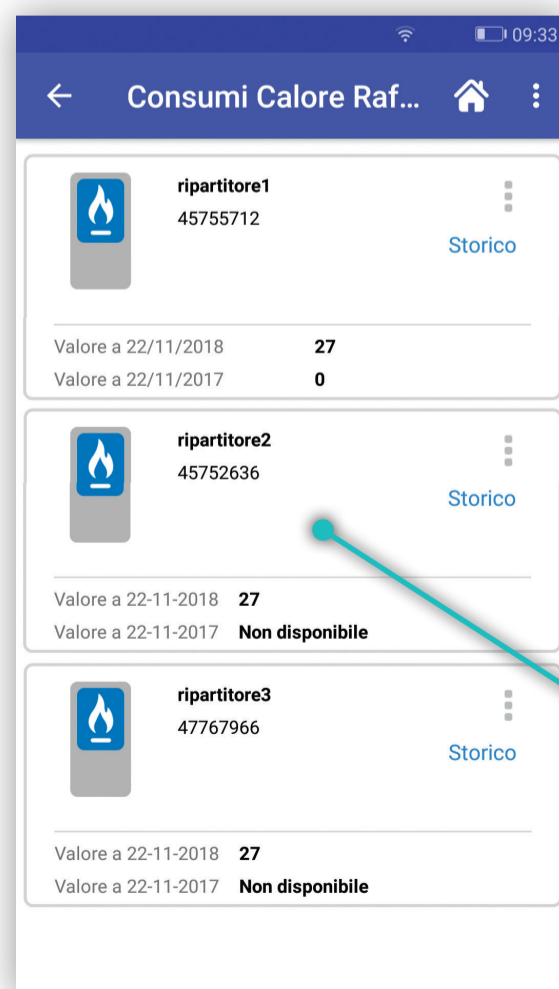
09:33

Consumi Calore Raf...

ripartitore1
45755712
Storico

Valore a 22/11/2018 27
Valore a 22/11/2017 0

ripartitore2
45752636
Storico

Valore a 22-11-2018 27
Valore a 22-11-2017 Non disponibile

ripartitore3
47767966
Storico

Valore a 22-11-2018 27
Valore a 22-11-2017 Non disponibile